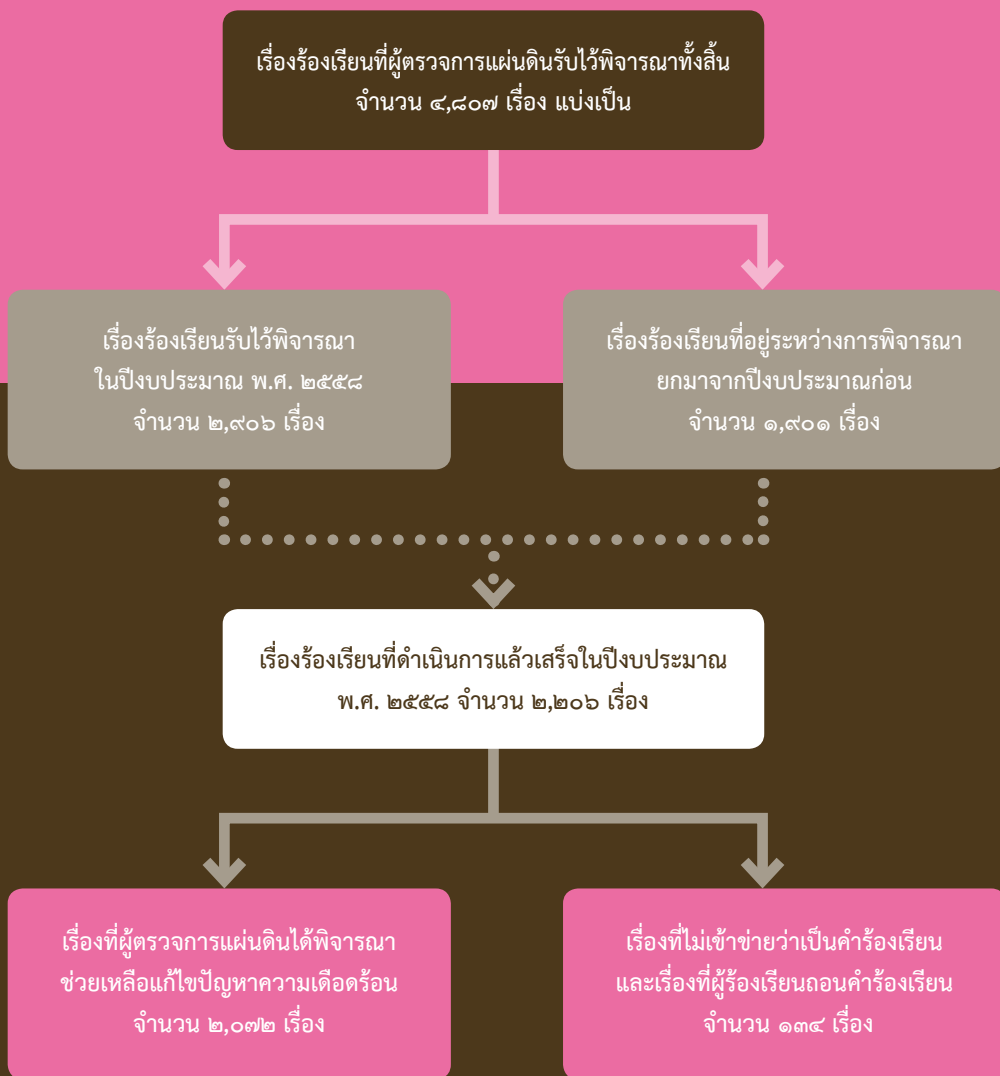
เรื่องร้องเรียนที่ผู้ตรวจการแผ่นดินรับไว้พิจารณาทั้งสิ้น จำนวน ๔,๘๐๗ เรื่อง แบ่งเป็น

เรื่องร้องเรียนรับไว้พิจารณา ในปีงบประมาณ พ.ศ. ๒๕๕๘ จำนวน ๒,๙๐๖ เรื่อง

เรื่องร้องเรียนที่อยู่ระหว่างการพิจารณา ยกมาจากปีงบประมาณก่อน จำนวน ๑,๙๐๑ เรื่อง

เรื่องร้องเรียนที่ดำเนินการแล้วเสร็จในปีงบประมาณ พ.ศ. ๒๕๕๘ จำนวน ๒,๒๐๖ เรื่อง

เรื่องที่ผู้ตรวจการแผ่นดินได้พิจารณา ช่วยเหลือแก้ไขปัญหาความเดือดร้อน จำนวน ๒,๐๗๒ เรื่อง

เรื่องที่ไม่เข้าข่ายว่าเป็นคำร้องเรียน และเรื่องที่ผู้ร้องเรียนถอนคำร้องเรียน จำนวน ๑๓๔ เรื่อง